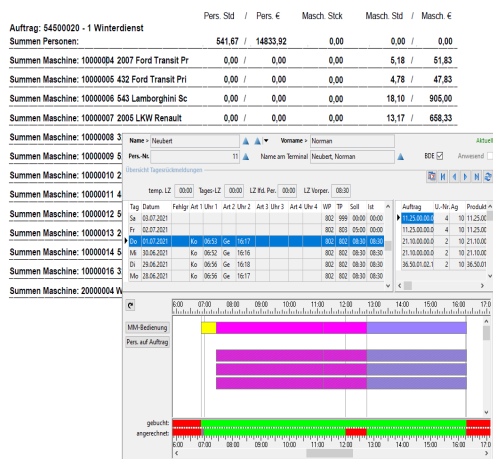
| | Pers. Std | / | Pers. € | Masch. Stck | Masch. Std | / | Masch. € |
|---|---|---|---|---|---|---|---|
| Auftrag: 54500020 - 1 Winterdienst | | | | | | | |
| Summen Personen: | 541,67 | / | 14833,92 | | 0,00 | / | 0,00 |
| Summen Maschine: 10000004 2007 Ford Transit Pr | 0,00 | / | 0,00 | | 5,18 | / | 51,83 |
| Summen Maschine: 10000005 432 Ford Transit Pri | 0,00 | / | 0,00 | | 4,78 | / | 47,83 |
| Summen Maschine: 10000006 543 Lamborghini Sc | 0,00 | / | 0,00 | | 18,10 | / | 905,00 |
| Summen Maschine: 10000007 2005 LKW Renault | 0,00 | / | 0,00 | | 13,17 | / | 658,33 |

Summen Maschine: 10000008 3
Summen Maschine: 10000009 5
Summen Maschine: 10000010 2
Summen Maschine: 10000011 4
Summen Maschine: 10000012 5
Summen Maschine: 10000013 2
Summen Maschine: 10000014 5
Summen Maschine: 10000016 3
Summen Maschine: 20000004 W

Name > Neubert
Vorname > Norman
Aktuell
Pers.-Nr. 11
Name am Terminal Neubert, Norman
BDE
Anwesend
Übersicht Tagesrückmeldungen
temp. LZ 00:00 Tages-LZ 00:00 LZ lfd. Per. 00:00 LZ Vorper. 08:30

| Tag | Datum | Fehlgr | Art 1 | Uhr 1 | Art 2 | Uhr 2 | Art 3 | Uhr 3 | Art 4 | Uhr 4 | WP | TP | Soll | Ist |
|---|---|---|---|---|---|---|---|---|---|---|---|---|---|---|
| Sa | 03.07.2021 | | | | | | | | | | 802 | 999 | 00:00 | 00:00 |
| Fr | 02.07.2021 | | | | | | | | | | 802 | 803 | 05:00 | 00:00 |
| Do | 01.07.2021 | | Ko | 06:53 | Ge | 16:17 | | | | | 802 | 801 | 08:30 | 08:30 |
| Mi | 30.06.2021 | | Ko | 06:52 | Ge | 16:16 | | | | | 802 | 801 | 08:30 | 08:30 |
| Di | 29.06.2021 | | Ko | 06:56 | Ge | 16:18 | | | | | 802 | 801 | 08:30 | 08:30 |
| Mo | 28.06.2021 | | Ko | 06:57 | Ge | 16:17 | | | | | 802 | 801 | 08:30 | 08:30 |

| Auftrag | U.-Nr. | Ag | Produkt |
|---|---|---|---|
| 11.25.00.00.0 | 4 | 10 | 11.25.00 |
| 11.25.00.00.0 | 4 | 10 | 11.25.00 |
| 21.10.00.00.0 | 2 | 10 | 21.10.00 |
| 21.10.00.00.0 | 2 | 10 | 21.10.00 |
| 36.50.01.02.1 | 2 | 10 | 36.50.01 |

6:00 07:00 08:00 09:00 10:00 11:00 12:00 13:00 14:00 15:00 16:00 17:00
MM-Bedienung
Pers. auf Auftrag
gebucht:
angerechnet:
6:00 07:00 08:00 09:00 10:00 11:00 12:00 13:00 14:00 15:00 16:00 17:00